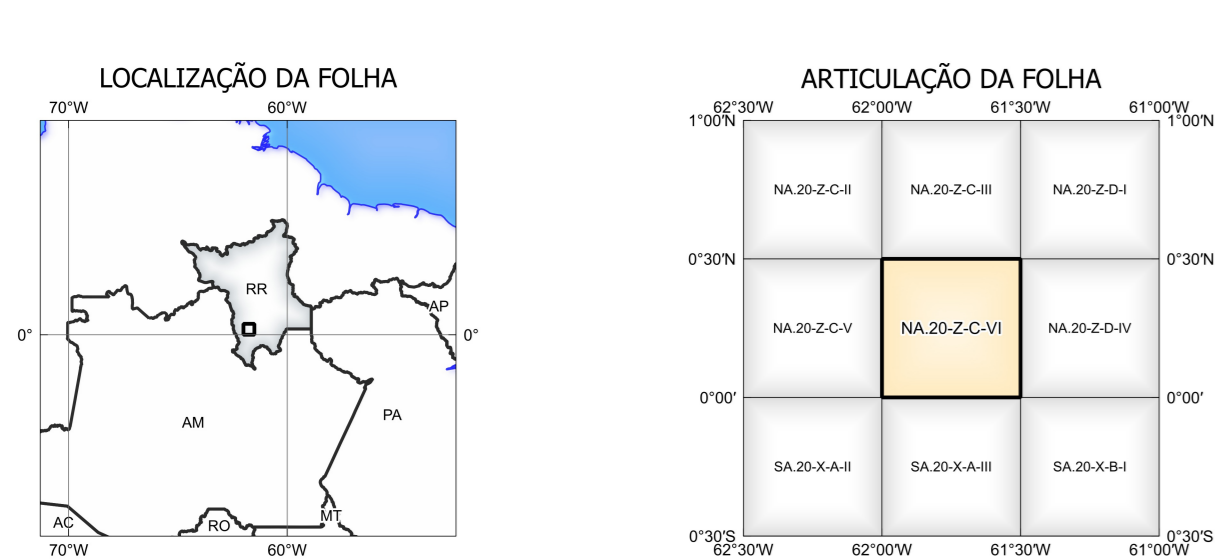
LOCALIZAÇÃO DA FOLHA

70°W 60°W

0° 0°

RR

AP

AM

PA

AC

RO

MT

70°W 60°W

ARTICULAÇÃO DA FOLHA

62°30′W 62°00′W 61°30′W 61°00′W

1°00′N 1°00′N

| NA.20-Z-C-II | NA.20-Z-C-III | NA.20-Z-D-I |
|---|---|---|
| NA.20-Z-C-V | NA.20-Z-C-VI | NA.20-Z-D-IV |
| SA.20-X-A-II | SA.20-X-A-III | SA.20-X-B-I |

0°30′N 0°30′N

0°00′ 0°00′

0°30′S 0°30′S

62°30′W 62°00′W 61°30′W 61°00′W